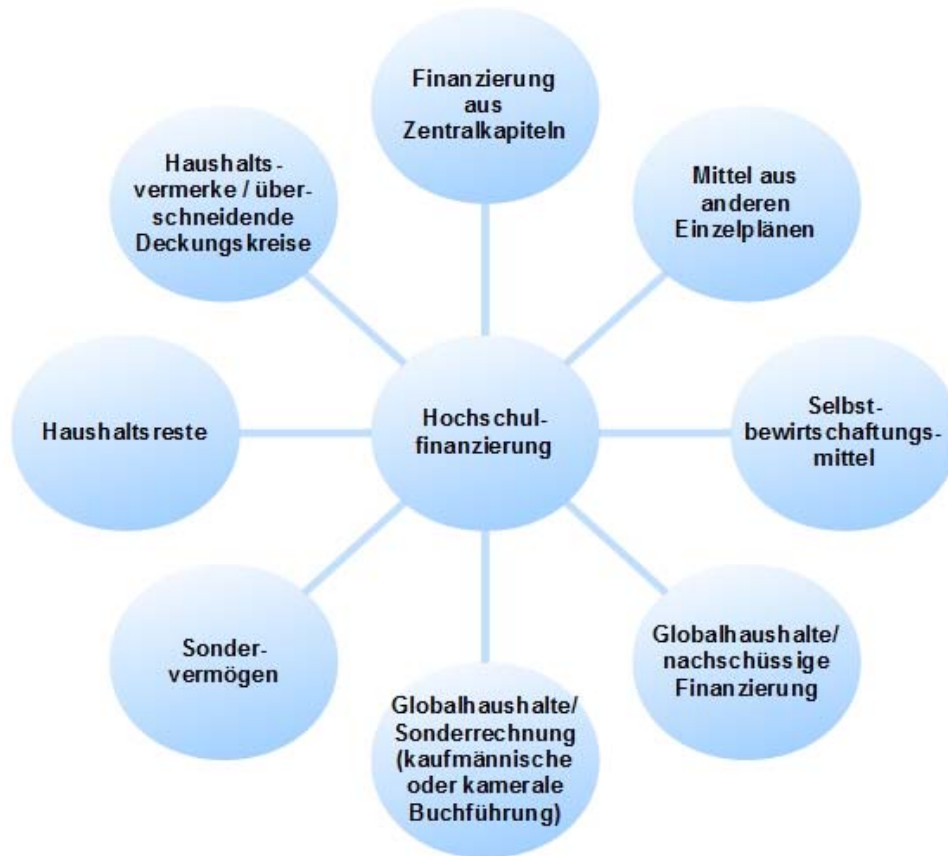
Finanzierung aus Zentralkapiteln

Haushaltsvermerke / überschneidende Deckungskreise

Mittel aus anderen Einzelplänen

Haushaltsreste

Hochschulfinanzierung

Selbstbewirtschaftungsmittel

Sondervermögen

Globalhaushalte/ nachschüssige Finanzierung

Globalhaushalte/ Sonderrechnung (kaufmännische oder kamerale Buchführung)